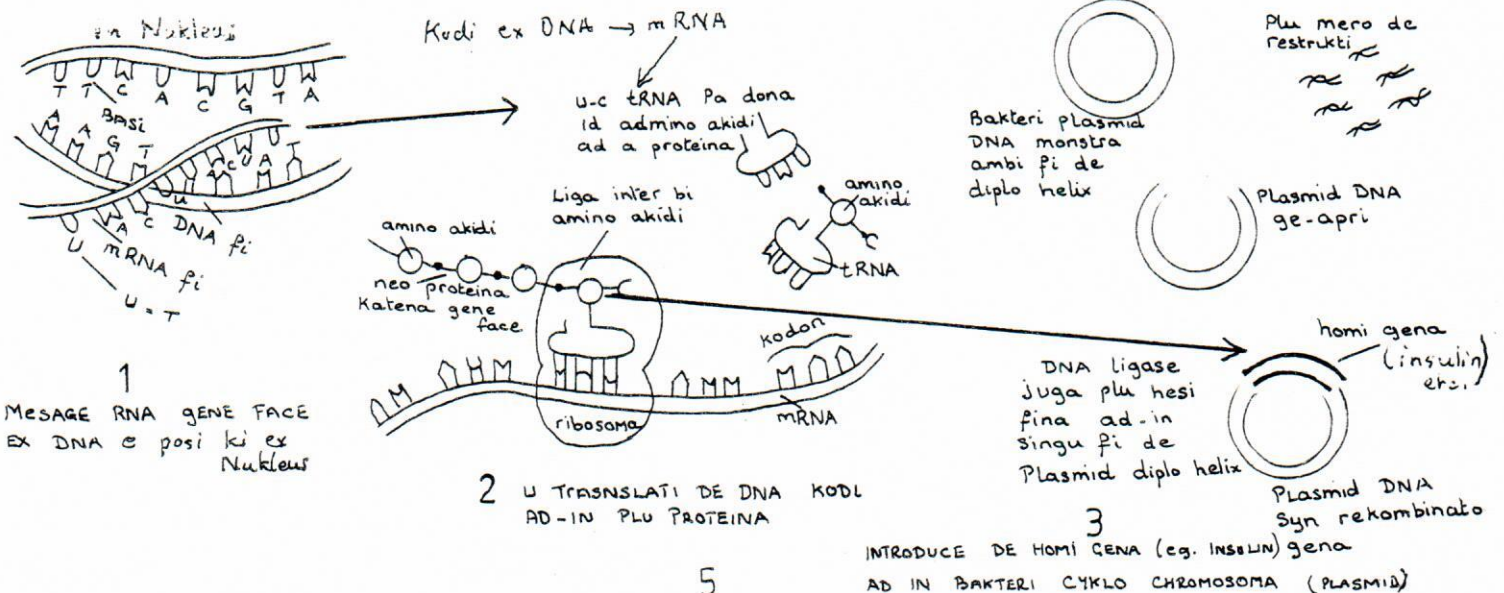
in Nukleus

T T C A C G T A

Basi

A A G T U C U A T

U A C DNA fi

U mRNA fi

U = T

1
MESAGE RNA GENE FACE EX DNA e posi ki ex Nukleus

Kodi ex DNA → mRNA

u-c tRNA Pa dona id admino akidi ad a proteina

amino akidi

tRNA

Liga inter bi amino akidi

amino akidi

neo proteina Katena gene face

kodon

ribosoma

mRNA

2 U TRASNSLATI DE DNA KODI AD-IN PLU PROTEINA

Bakteri plasmid DNA monstra ambi fi de diplo helix

Plu mero de restrikti

Plasmid DNA ge-apri

DNA ligase juga plu hesi fina ad-in singu fi de Plasmid diplo helix

homi gena (insulin) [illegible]

Plasmid DNA Syn rekombinato

3
INTRODUCE DE HOMI GENA (eg. INSULIN) gena AD IN BAKTERI CYKLO CHROMOSOMA (PLASMID)

5